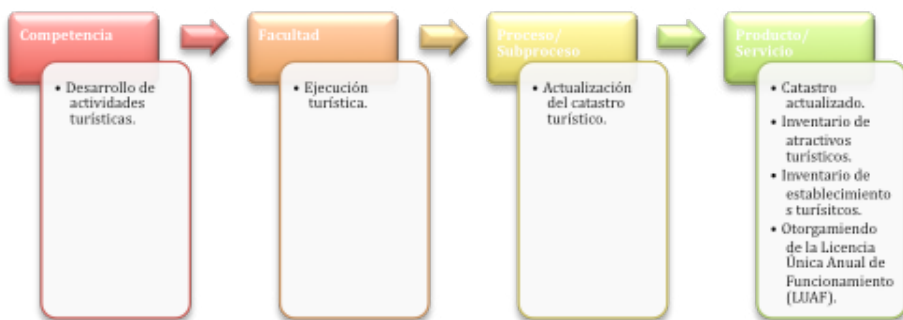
Competencia

• Desarrollo de actividades turísticas.

Facultad

• Ejecución turística.

Proceso/ Subproceso

• Actualización del catastro turístico.

Producto/ Servicio

• Catastro actualizado.
• Inventario de atractivos turísticos.
• Inventario de establecimiento s turísitcos.
• Otorgamiendo de la Licencia Única Anual de Funcionamiento (LUAF).